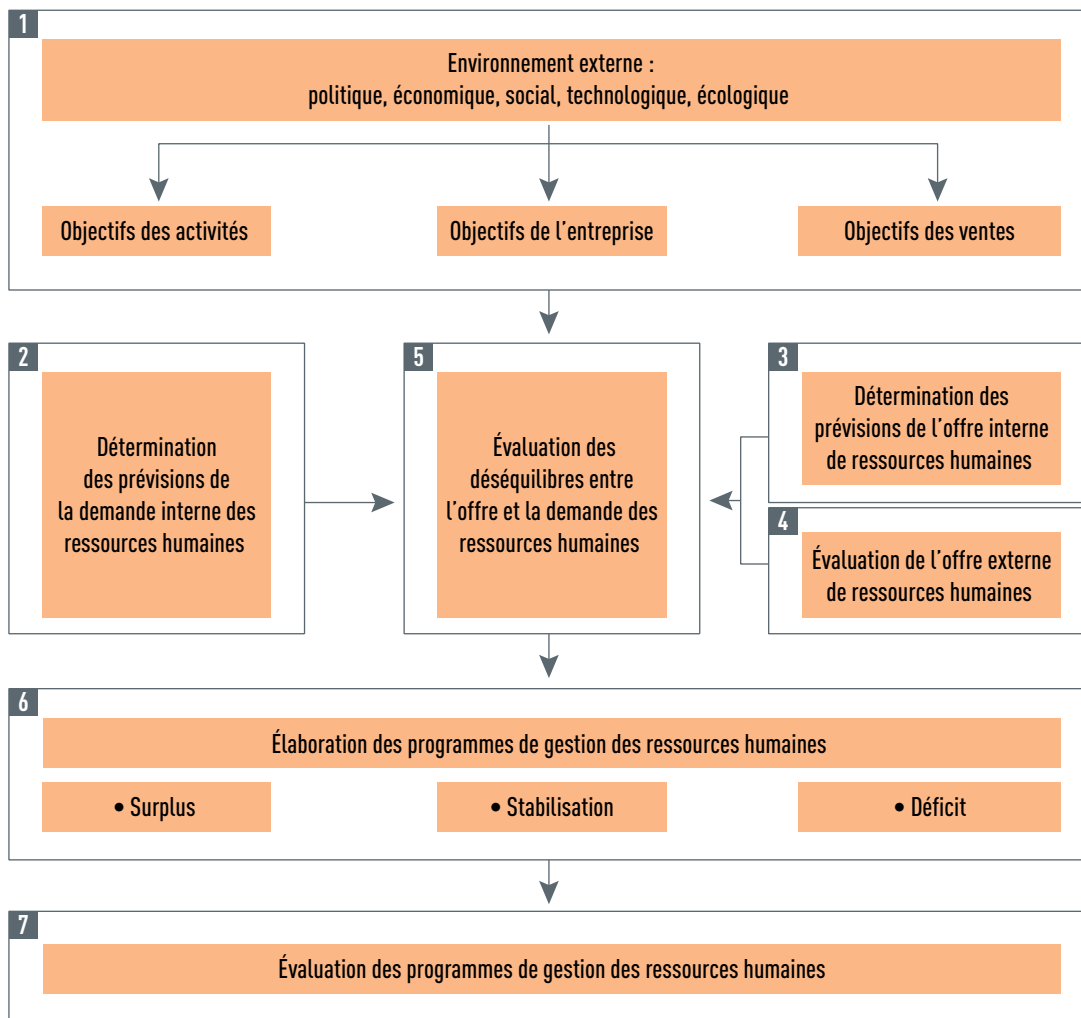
1

Environnement externe :
politique, économique, social, technologique, écologique

Objectifs des activités

Objectifs de l’entreprise

Objectifs des ventes

2

Détermination des prévisions de la demande interne des ressources humaines

5

Évaluation des déséquilibres entre l’offre et la demande des ressources humaines

3

Détermination des prévisions de l’offre interne de ressources humaines

4

Évaluation de l’offre externe de ressources humaines

6

Élaboration des programmes de gestion des ressources humaines

• Surplus

• Stabilisation

• Déficit

7

Évaluation des programmes de gestion des ressources humaines